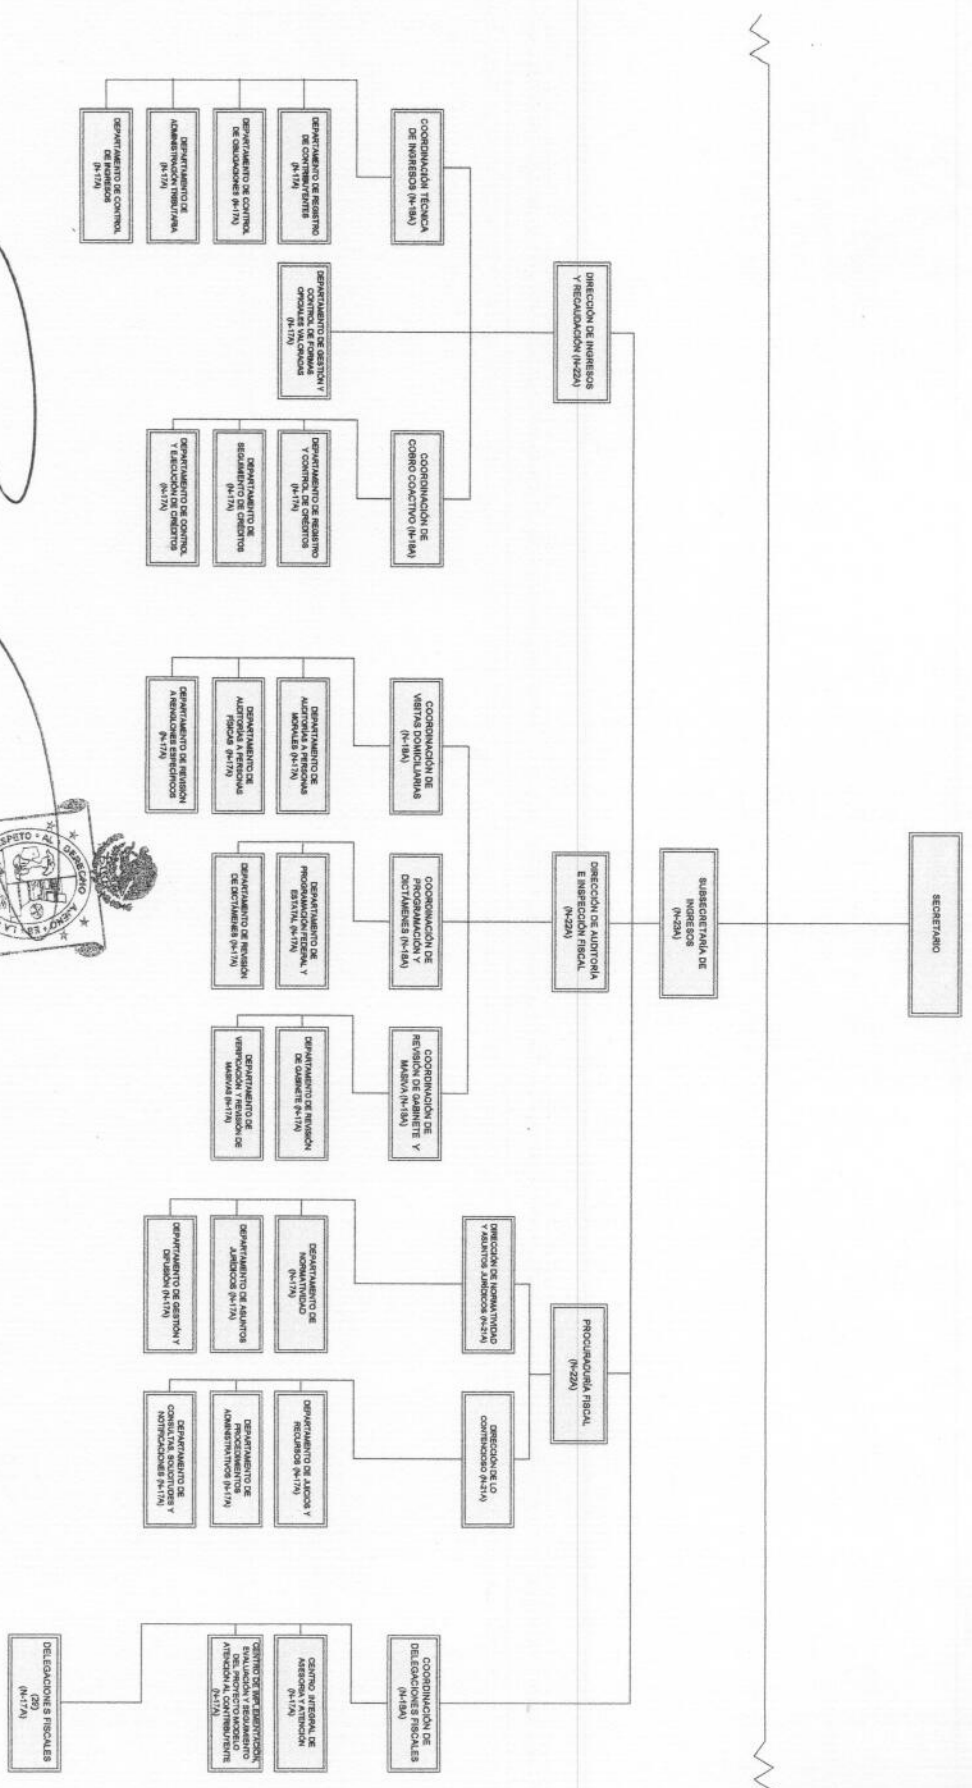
SECRETARIO

SUBSECRETARÍA DE INGRESOS (N-23A)

DIRECCIÓN DE INGRESOS Y RECAUDACIÓN (N-22A)

COORDINACIÓN TÉCNICA DE INGRESOS (N-18A)

DEPARTAMENTO DE REGISTRO DE CONTRIBUYENTES (N-17A)

DEPARTAMENTO DE CONTROL DE OBLIGACIONES (N-17A)

DEPARTAMENTO DE ADMINISTRACIÓN TRIBUTARIA (N-17A)

DEPARTAMENTO DE CONTROL DE INGRESOS (N-17A)

DEPARTAMENTO DE GESTIÓN Y CONTROL DE FORMAS OFICIALES VALORADAS (N-17A)

COORDINACIÓN DE COBRO COACTIVO (N-18A)

DEPARTAMENTO DE REGISTRO Y CONTROL DE CRÉDITOS (N-17A)

DEPARTAMENTO DE SEGUIMIENTO DE CRÉDITOS (N-17A)

DEPARTAMENTO DE CONTROL Y EJECUCIÓN DE CRÉDITOS (N-17A)

DIRECCIÓN DE AUDITORÍA E INSPECCIÓN FISCAL (N-22A)

COORDINACIÓN DE VISITAS DOMICILIARIAS (N-18A)

DEPARTAMENTO DE AUDITORÍAS A PERSONAS MORALES (N-17A)

DEPARTAMENTO DE AUDITORÍAS A PERSONAS FÍSICAS (N-17A)

DEPARTAMENTO DE REVISIÓN A RENGLONES ESPECÍFICOS (N-17A)

COORDINACIÓN DE PROGRAMACIÓN Y DICTÁMENES (N-18A)

DEPARTAMENTO DE PROGRAMACIÓN FEDERAL Y ESTATAL (N-17A)

DEPARTAMENTO DE REVISIÓN DE DICTÁMENES (N-17A)

COORDINACIÓN DE REVISIÓN DE GABINETE Y MASIVA (N-18A)

DEPARTAMENTO DE REVISIÓN DE GABINETE (N-17A)

DEPARTAMENTO DE VERIFICACIÓN Y REVISIÓN DE MASIVAS (N-17A)

PROCURADURÍA FISCAL (N-22A)

DIRECCIÓN DE NORMATIVIDAD Y ASUNTOS JURÍDICOS (N-21A)

DEPARTAMENTO DE NORMATIVIDAD (N-17A)

DEPARTAMENTO DE ASUNTOS JURÍDICOS (N-17A)

DEPARTAMENTO DE GESTIÓN Y DIFUSIÓN (N-17A)

DIRECCIÓN DE LO CONTENCIOSO (N-21A)

DEPARTAMENTO DE JUICIOS Y RECURSOS (N-17A)

DEPARTAMENTO DE PROCEDIMIENTOS ADMINISTRATIVOS (N-17A)

DEPARTAMENTO DE CONSULTAS, SOLICITUDES Y NOTIFICACIONES (N-17A)

COORDINACIÓN DE DELEGACIONES FISCALES (N-18A)

CENTRO INTEGRAL DE ASESORÍA Y ATENCIÓN (N-17A)

CENTRO DE IMPLEMENTACIÓN, EVALUACIÓN Y SEGUIMIENTO DEL PROYECTO MODELO ATENCIÓN AL CONTRIBUYENTE (N-17A)

DELEGACIONES FISCALES (29) (N-17A)

RESPETO AL DERECHO AJENO ES LA PAZ